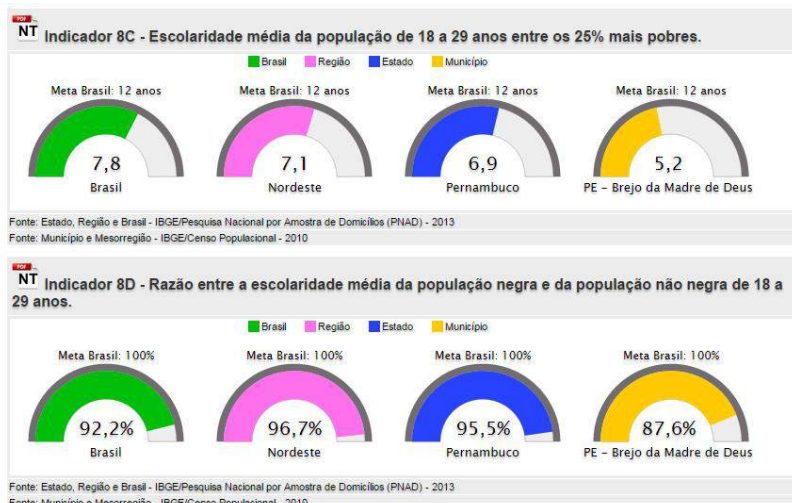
PDF NT Indicador 8C - Escolaridade média da população de 18 a 29 anos entre os 25% mais pobres.

Brasil Região Estado Município

Meta Brasil: 12 anos
7,8
Brasil

Meta Brasil: 12 anos
7,1
Nordeste

Meta Brasil: 12 anos
6,9
Pernambuco

Meta Brasil: 12 anos
5,2
PE – Brejo da Madre de Deus

Fonte: Estado, Região e Brasil - IBGE/Pesquisa Nacional por Amostra de Domicílios (PNAD) - 2013
Fonte: Município e Mesorregião - IBGE/Censo Populacional - 2010

PDF NT Indicador 8D - Razão entre a escolaridade média da população negra e da população não negra de 18 a 29 anos.

Brasil Região Estado Município

Meta Brasil: 100%
92,2%
Brasil

Meta Brasil: 100%
96,7%
Nordeste

Meta Brasil: 100%
95,5%
Pernambuco

Meta Brasil: 100%
87,6%
PE – Brejo da Madre de Deus

Fonte: Estado, Região e Brasil - IBGE/Pesquisa Nacional por Amostra de Domicílios (PNAD) - 2013
Fonte: Município e Mesorregião - IBGE/Censo Populacional - 2010